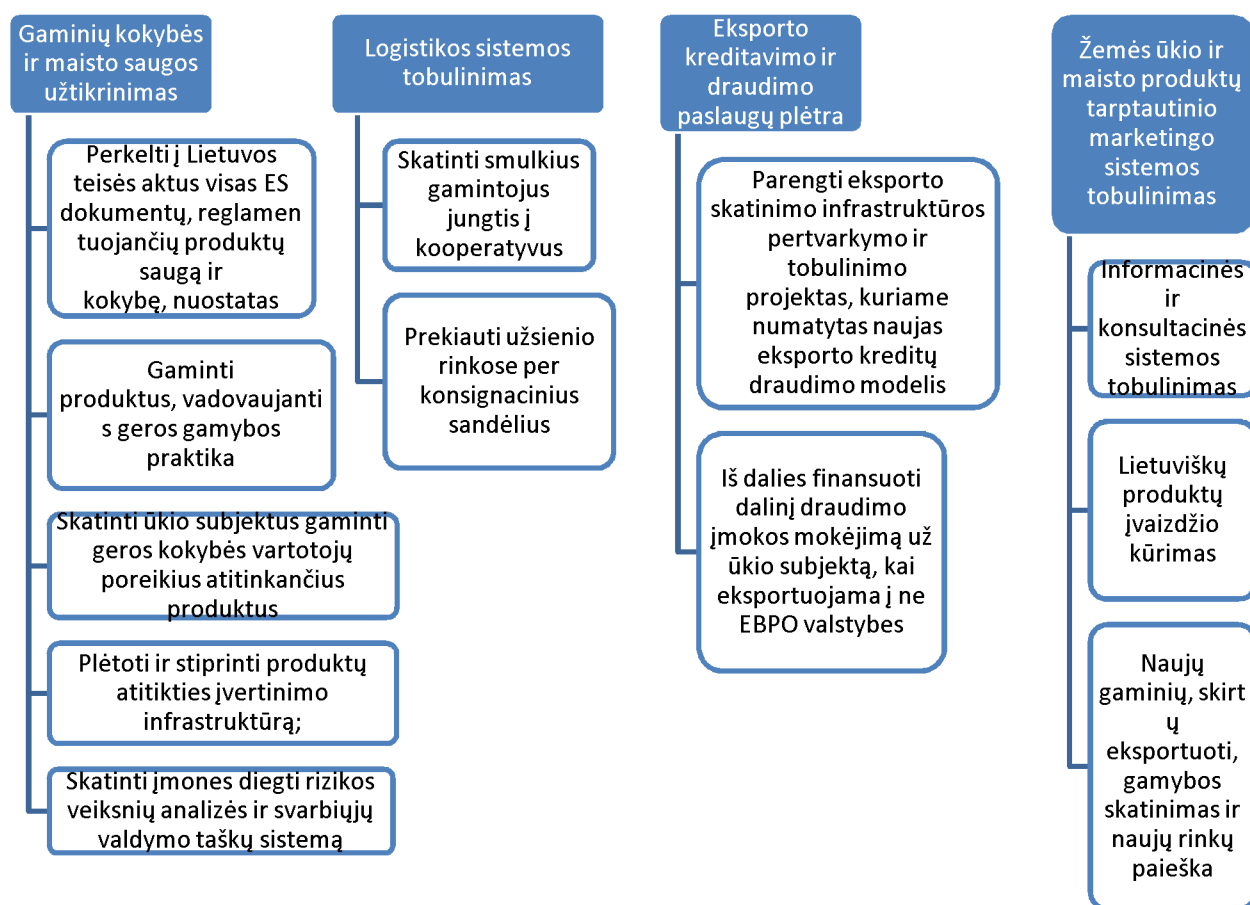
Gaminių kokybės ir maisto saugos užtikrinimas

Perkelti į Lietuvos teisės aktus visas ES dokumentų, reglamen tuojančių produktų saugą ir kokybę, nuostatas

Gaminti produktus, vadovaujanti s geros gamybos praktika

Skatinti ūkio subjektus gaminti geros kokybės vartotojų poreikius atitinkančius produktus

Plėtoti ir stiprinti produktų atitikties įvertinimo infrastruktūrą;

Skatinti įmones diegti rizikos veiksnių analizės ir svarbiųjų valdymo taškų sistemą

Logistikos sistemos tobulinimas

Skatinti smulkius gamintojus jungtis į kooperatyvus

Prekiauti užsienio rinkose per konsignacinius sandėlius

Eksporto kreditavimo ir draudimo paslaugų plėtra

Parengti eksporto skatinimo infrastruktūros pertvarkymo ir tobulinimo projektas, kuriame numatytas naujas eksporto kreditų draudimo modelis

Iš dalies finansuoti dalinį draudimo įmokos mokėjimą už ūkio subjektą, kai eksportuojama į ne EBPO valstybes

Žemės ūkio ir maisto produktų tarptautinio marketingo sistemos tobulinimas

Informacinės ir konsultacinės sistemos tobulinimas

Lietuviškų produktų įvaizdžio kūrimas

Naujų gaminių, skirt ų eksportuoti, gamybos skatinimas ir naujų rinkų paieška